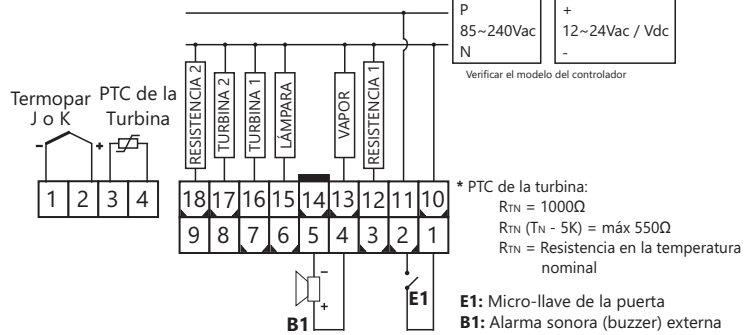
P
85~240Vac
N

+
12~24Vac / Vdc
-

Verificar el modelo del controlador

Termopar J o K

PTC de la Turbina

- +

1 2 3 4

RESISTENCIA 2
TURBINA 2
TURBINA 1
LÁMPARA
VAPOR
RESISTENCIA 1

18 17 16 15 14 13 12 11 10
9 8 7 6 5 4 3 2 1

- +
B1
E1

* PTC de la turbina:
$R_{TN}$ = 1000Ω
$R_{TN}$ ($T_N$ - 5K) = máx 550Ω
$R_{TN}$ = Resistencia en la temperatura nominal

E1: Micro-llave de la puerta
B1: Alarma sonora (buzzer) externa